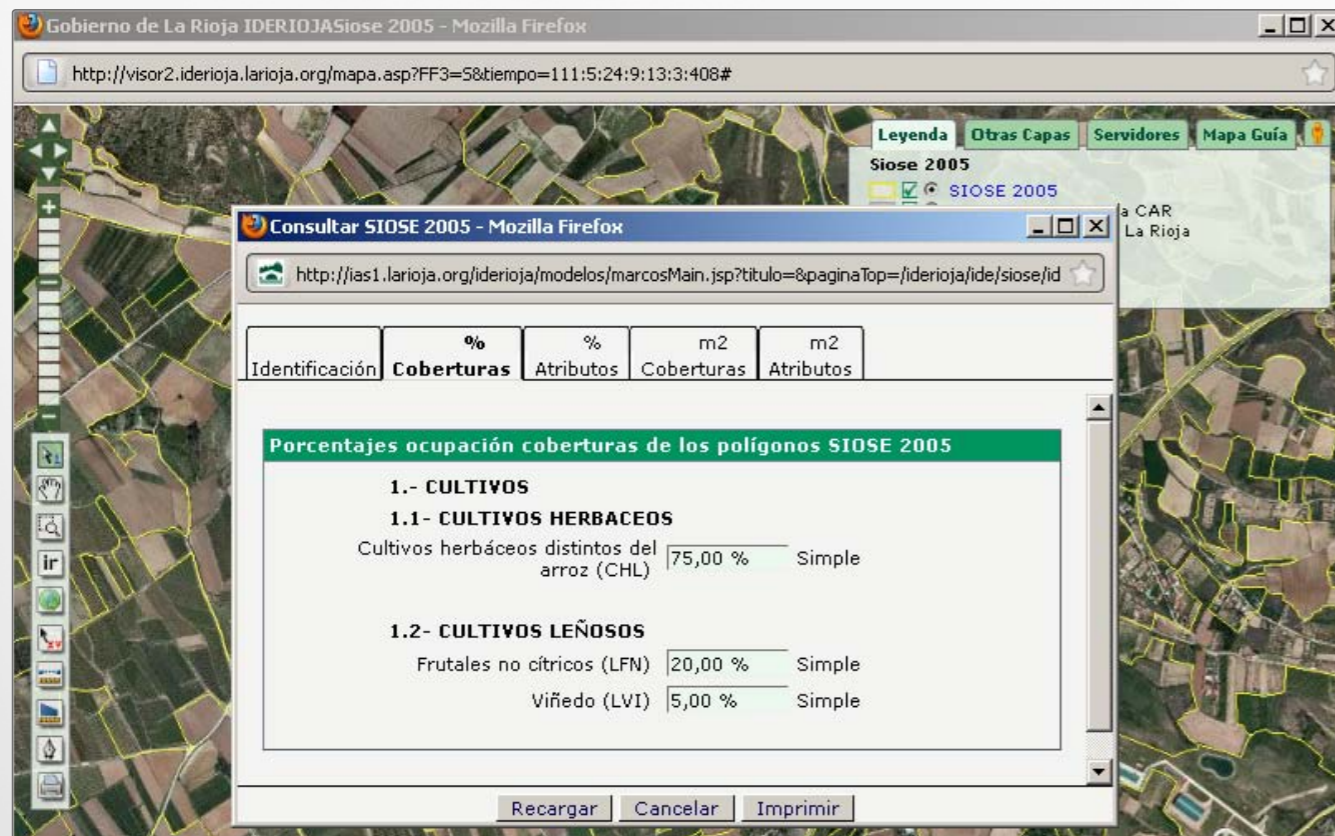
Gobierno de La Rioja IDERIOJASiose 2005 - Mozilla Firefox

http://visor2.iderioja.larioja.org/mapa.asp?FF3=S&tiempo=111:5:24:9:13:3:408#

Leyenda | Otras Capas | Servidores | Mapa Guía

Siose 2005

SIOSE 2005

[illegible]a CAR
La Rioja

ir

Consultar SIOSE 2005 - Mozilla Firefox

http://ias1.larioja.org/iderioja/modelos/marcosMain.jsp?titulo=&paginaTop=/iderioja/ide/siose/id

Identificación | % Coberturas | % Atributos | m2 Coberturas | m2 Atributos

Porcentajes ocupación coberturas de los polígonos SIOSE 2005

1.- CULTIVOS

1.1- CULTIVOS HERBACEOS

| | | |
|---|---|---|
| Cultivos herbáceos distintos del arroz (CHL) | 75,00 % | Simple |

1.2- CULTIVOS LEÑOSOS

| | | |
|---|---|---|
| Frutales no cítricos (LFN) | 20,00 % | Simple |
| Viñedo (LVI) | 5,00 % | Simple |

Recargar | Cancelar | Imprimir